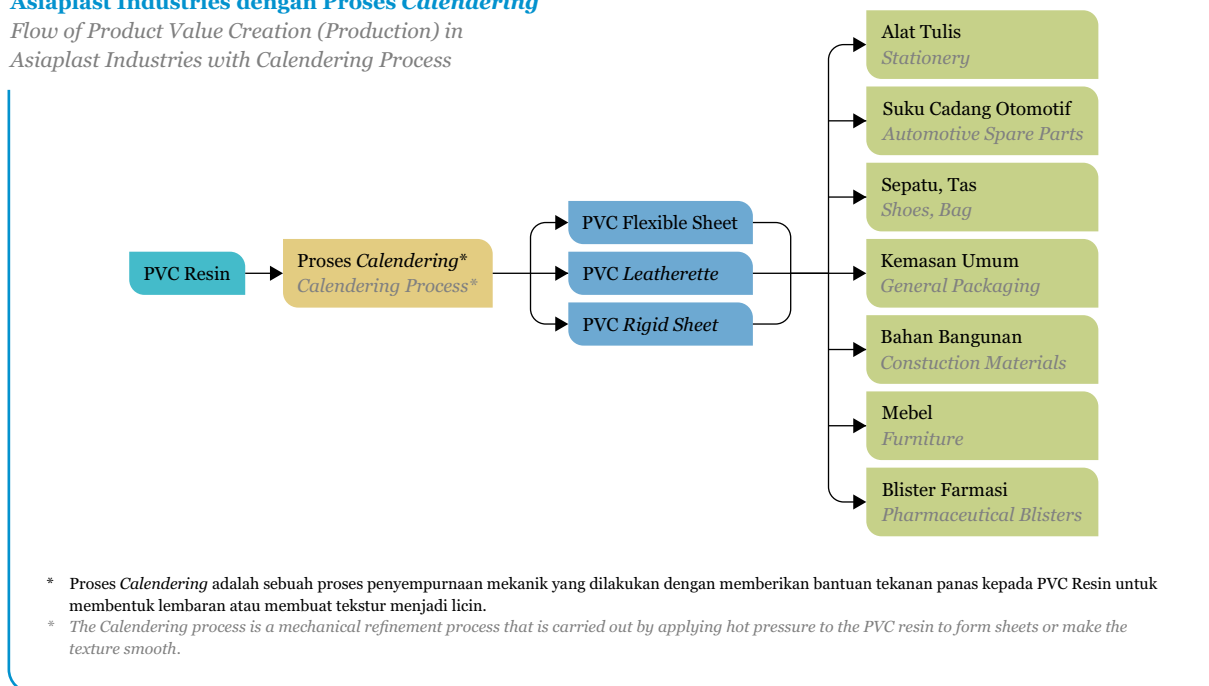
Asiaplast Industries dengan Proses Calendering
Flow of Product Value Creation (Production) in Asiaplast Industries with Calendering Process

PVC Resin

Proses Calendering*
Calendering Process*

PVC Flexible Sheet
PVC Leatherette
PVC Rigid Sheet

Alat Tulis
Stationery

Suku Cadang Otomotif
Automotive Spare Parts

Sepatu, Tas
Shoes, Bag

Kemasan Umum
General Packaging

Bahan Bangunan
Constuction Materials

Mebel
Furniture

Blister Farmasi
Pharmaceutical Blisters

* Proses Calendering adalah sebuah proses penyempurnaan mekanik yang dilakukan dengan memberikan bantuan tekanan panas kepada PVC Resin untuk membentuk lembaran atau membuat tekstur menjadi licin.
* The Calendering process is a mechanical refinement process that is carried out by applying hot pressure to the PVC resin to form sheets or make the texture smooth.